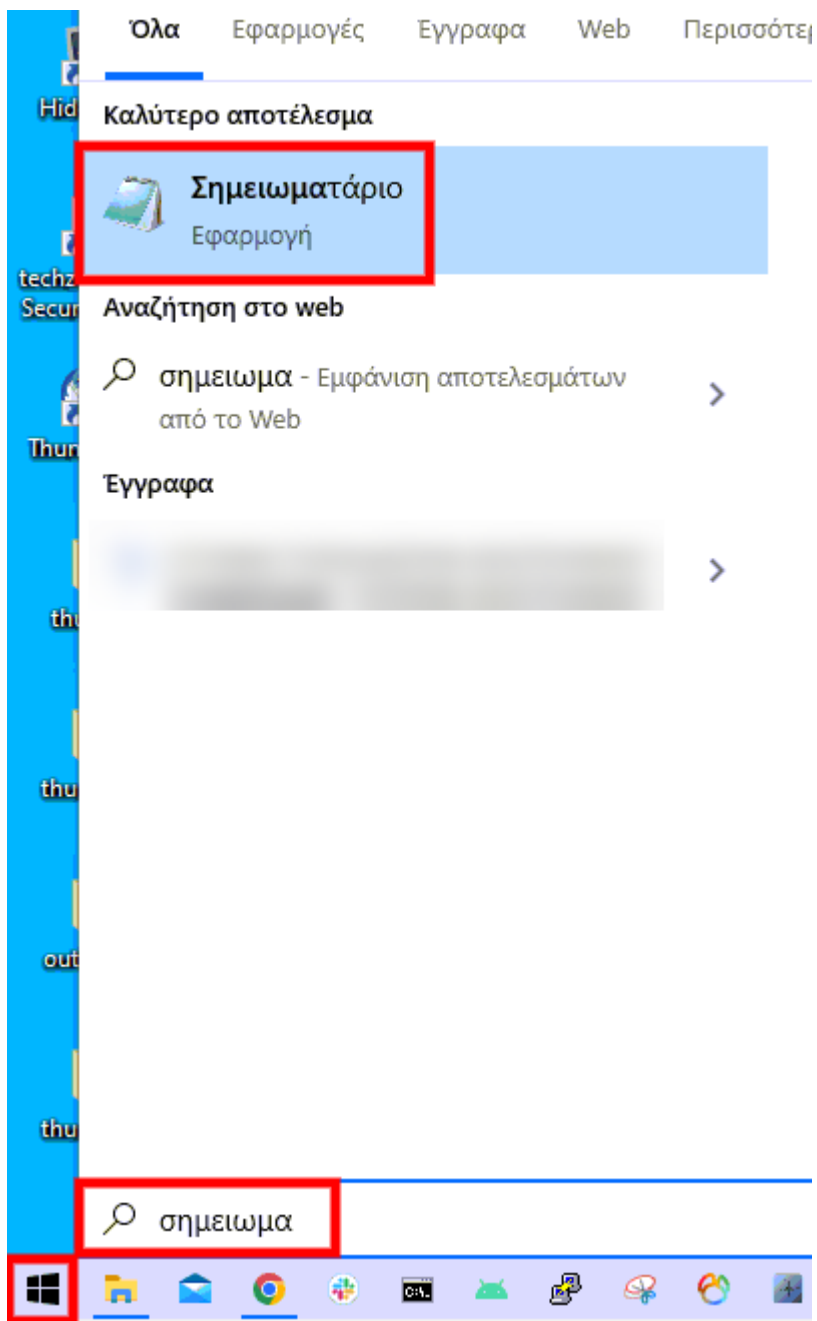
Hid
techz
Secur
Thun
thu
thu
out
thu

Όλα Εφαρμογές Έγγραφα Web Περισσότερ

Καλύτερο αποτέλεσμα

Σημειωματάριο
Εφαρμογή

Αναζήτηση στο web

σημειωμα - Εμφάνιση αποτελεσμάτων από το Web

Έγγραφα

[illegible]

σημειωμα

C:\